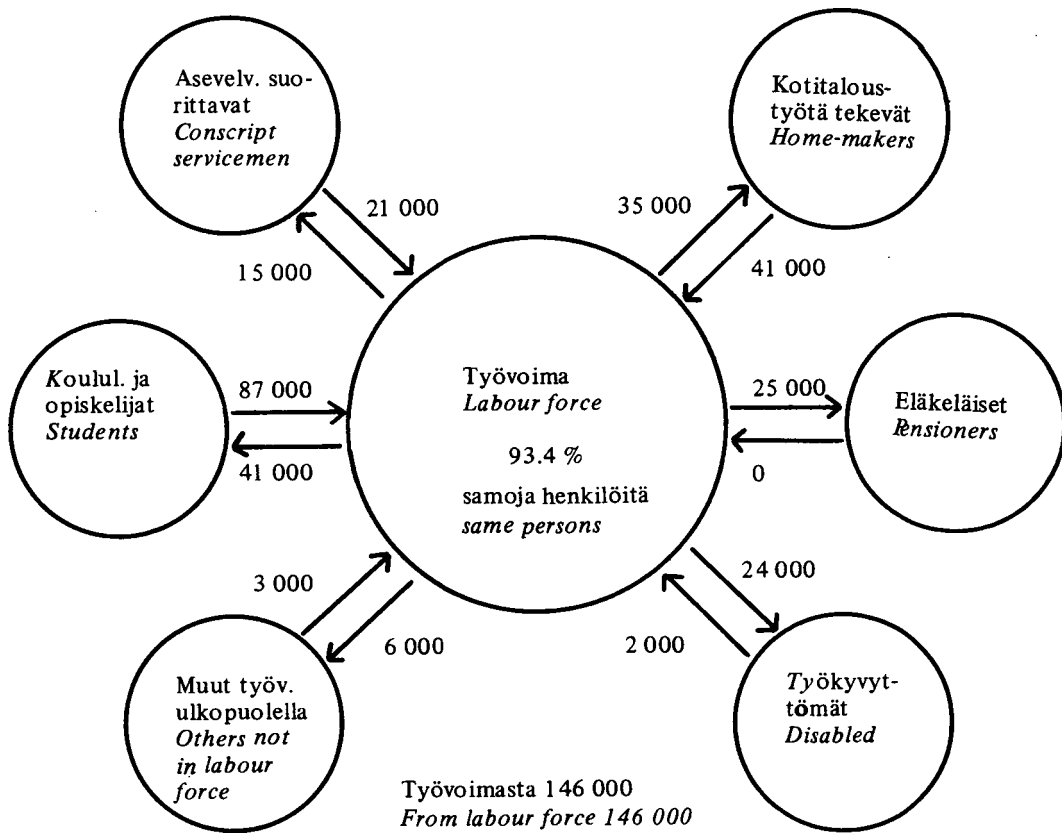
Asevelv. suorittavat
Conscript servicemen

21 000

15 000

Kotitaloustyötä tekevät
Home-makers

35 000

41 000

Koulul. ja opiskelijat
Students

87 000

41 000

Työvoima
Labour force

93.4 %

samoja henkilöitä
same persons

25 000

0

Eläkeläiset
Pensioners

3 000

6 000

24 000

2 000

Muut työv. ulkopuolella
Others not in labour force

Työkyvyttömät
Disabled

Työvoimasta 146 000
From labour force 146 000